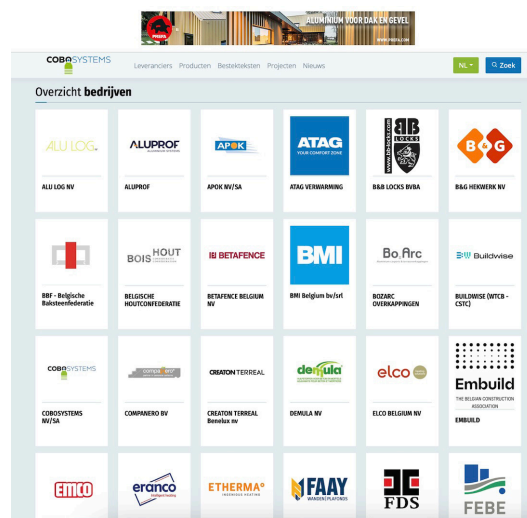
ALUMINIUM VOOR DAK EN GEVEL
WWW.PREFA.COM

COBOSYSTEMS
Leveranciers Producten Bestekteksten Projecten Nieuws
NL
Zoek

Overzicht **bedrijven**

ALU LOG.
ALU LOG NV

ALUPROF
ALUPROF

APOK
APOK NV/SA

ATAG
YOUR COMFORT ZONE
ATAG VERWARMING

B&B LOCKS
B&B LOCKS BVBA

B&G
B&G HEKWERK NV

BBF - Belgische Baksteenfederatie

BOIS HOUT
BELGISCHE HOUTCONFEDERATIE

BETAFENCE
BETAFENCE BELGIUM NV

BMI
BMI Belgium bv/srl

Bo Arc
BOZARC OVERKAPPINGEN

Buildwise
BUILDWISE (WTCB - CSTC)

COBOSYSTEMS
COBOSYSTEMS NV/SA

companero
COMPANERO BV

CREATON TERREAL
CREATON TERREAL Benelux nv

demula
DEMULA NV

elco
ELCO BELGIUM NV

Embuild
THE BELGIAN CONSTRUCTION ASSOCIATION
EMBUILD

EMCO

eranco

ETHERMA

FAAY
WANDEN PLAFONDS

FDS

FEBE